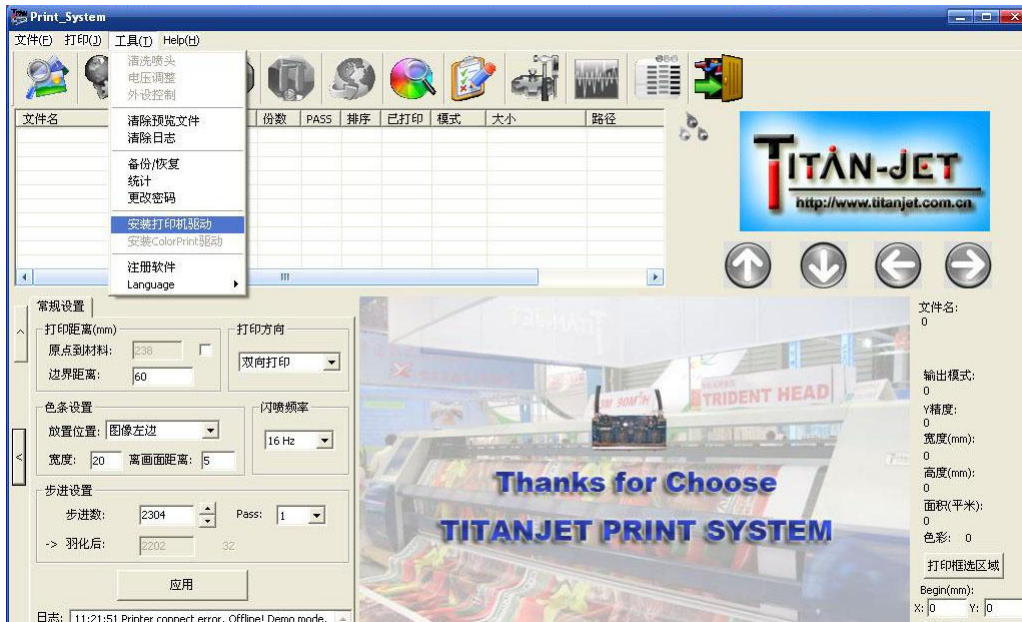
Print_System

文件(F) 打印(J) 工具(T) Help(H)

清洗喷头
电压调整
外设控制
清除预览文件
清除日志
备份/恢复
统计
更改密码
安装打印机驱动
安装ColorPrint驱动
注册软件
Language

| 文件名 | 份数 | PASS | 排序 | 已打印 | 模式 | 大小 | 路径 |
|---|---|---|---|---|---|---|---|

TITAN-JET
http://www.titanjet.com.cn

常规设置

打印距离(mm)
原点到材料: 238
边界距离: 60

打印方向
双向打印

色条设置
放置位置: 图像左边
宽度: 20 离画面距离: 5

闪喷频率
16 Hz

步进设置
步进数: 2304 Pass: 1
-> 羽化后: 2202 32

应用

日志: 11:21:51 Printer connect error, Offline! Demo mode.

TRIDENT HEAD

Thanks for Choose
TITANJET PRINT SYSTEM

文件名:
0
输出模式:
0
Y精度:
0
宽度(mm):
0
高度(mm):
0
面积(平米):
0
色彩: 0

打印框选区域

Begin(mm):
X: 0 Y: 0